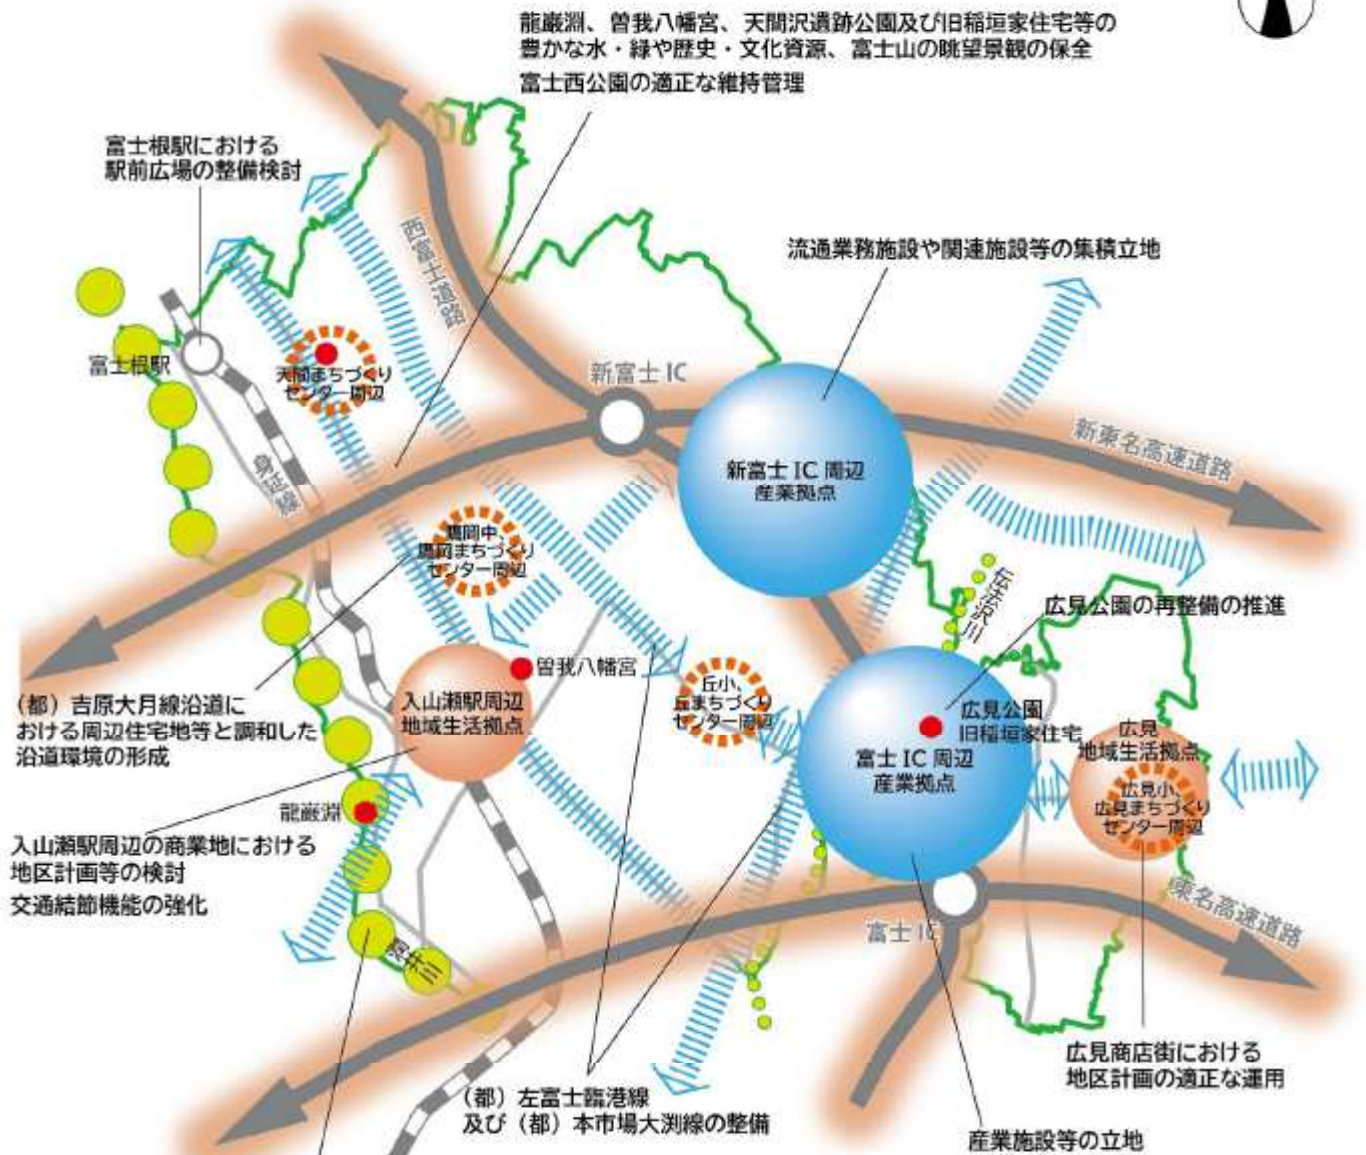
龍巌淵、曽我八幡宮、天間沢遺跡公園及び旧稲垣家住宅等の豊かな水・緑や歴史・文化資源、富士山の眺望景観の保全

富士西公園の適正な維持管理

富士根駅における駅前広場の整備検討

西富士道路

流通業務施設や関連施設等の集積立地

富士根駅

天間まちづくりセンター周辺

新富士IC

身延線

新東名高速道路

新富士IC周辺
産業拠点

鷹岡中、鷹岡まちづくりセンター周辺

伝法沢川

広見公園の再整備の推進

曽我八幡宮

丘小、丘まちづくりセンター周辺

入山瀬駅周辺
地域生活拠点

（都）吉原大月線沿道における周辺住宅地等と調和した沿道環境の形成

広見公園
旧稲垣家住宅

広見
地域生活拠点

富士IC周辺
産業拠点

龍巌淵

広見小、広見まちづくりセンター周辺

入山瀬駅周辺の商業地における地区計画等の検討
交通結節機能の強化

潤井川

富士IC

東名高速道路

（都）左富士臨港線
及び（都）本市場大渕線の整備

広見商店街における地区計画の適正な運用

産業施設等の立地